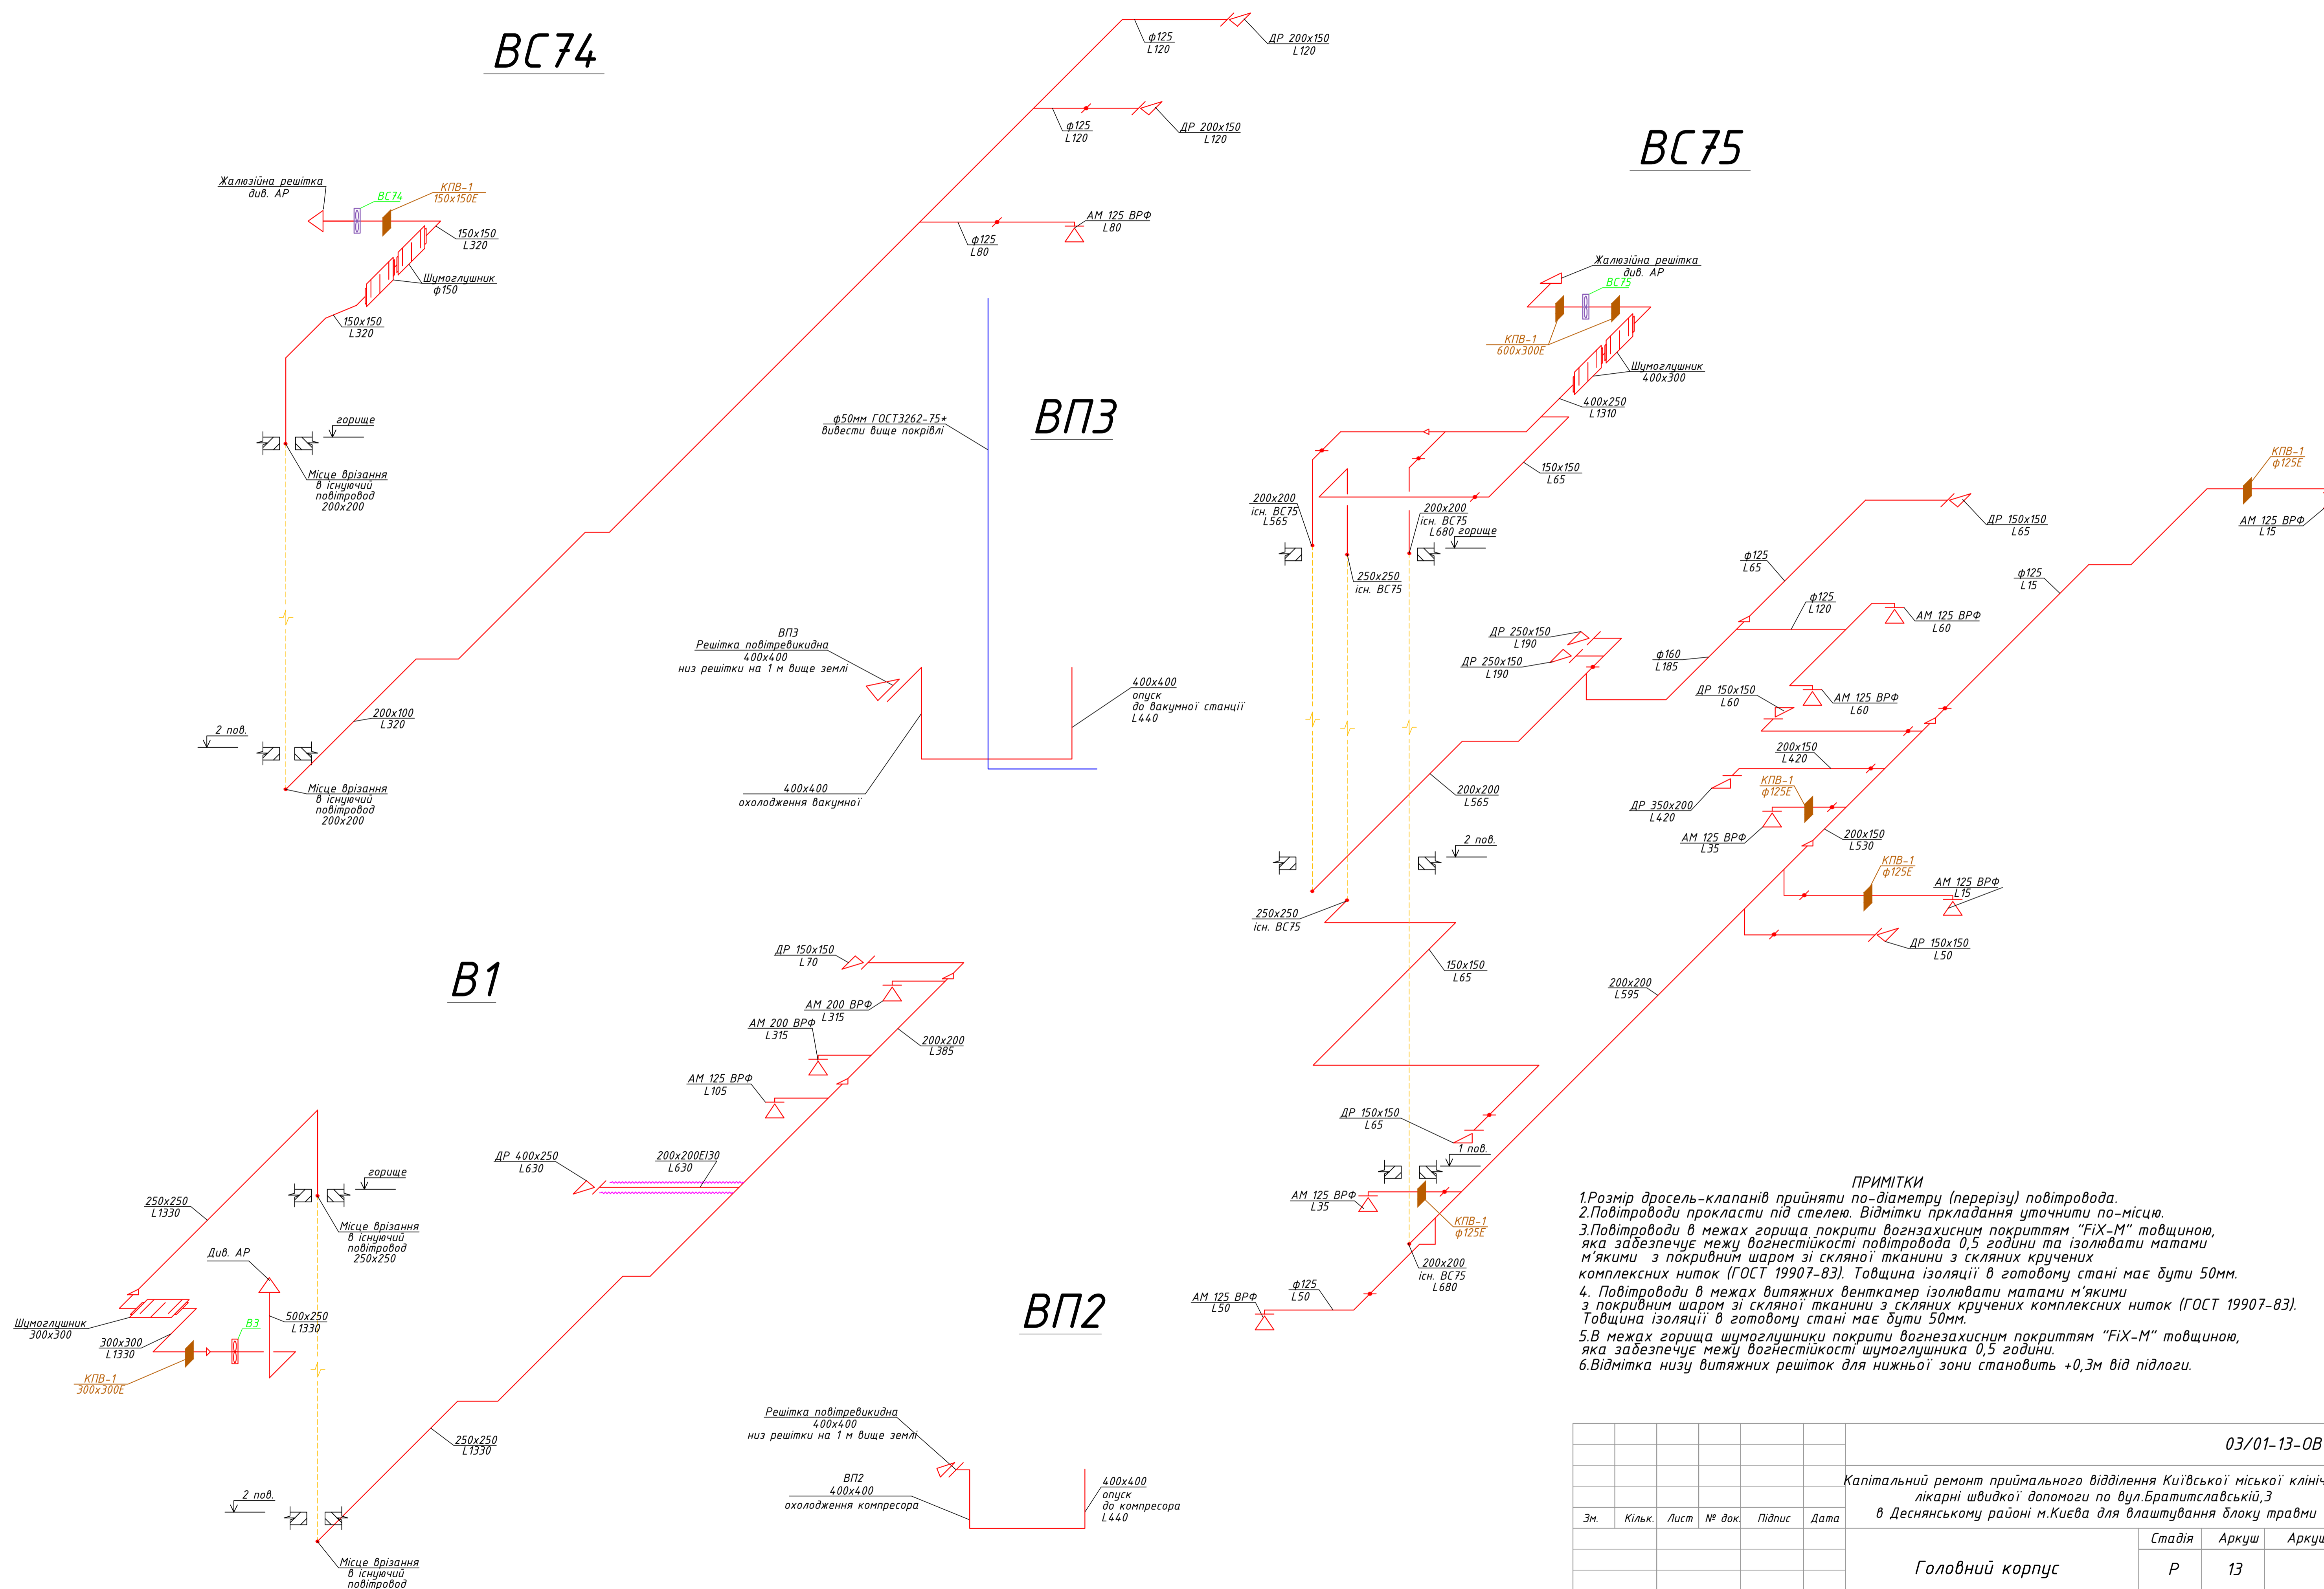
ВС74

ф125
L120
ДР 200х150
L120

ф125
L120
ДР 200х150
L120

ф125
L80
АМ 125 ВРФ
L80

Жалюзійна решітка див. АР
ВС74
КПВ-1
150х150Е
150х150
L320
Шумоглушник ф150
150х150
L320

горище
Місце врізання в існуючий повітровод 200х200

2 пов.
200х100
L320
Місце врізання в існуючий повітровод 200х200

ф50мм ГОСТ3262-75* вивести вище покрівлі
ВП3

ВП3
Решітка повітрезабірна 400х400
низ решітки на 1 м вище землі
400х400
опуск
до вакумної станції
L440
400х400
охолодження вакумної

ВС75

Жалюзійна решітка див. АР
ВС75
КПВ-1
600х300Е
Шумоглушник 400х300
400х250
L1310
150х150
L65
200х200
існ. ВС75
L565
200х200
існ. ВС75
L680 горище
250х250
існ. ВС75

КПВ-1
ф125Е
ДР 150х150
L65
АМ 125 ВРФ
L15
ф125
L65
ф125
L120
ф125
L15
АМ 125 ВРФ
L60
ДР 250х150
L190
ДР 250х150
L190
ф160
L185
ДР 150х150
L60
АМ 125 ВРФ
L60
200х150
L420
ДР 350х200
L420
КПВ-1
ф125Е
200х200
L565
АМ 125 ВРФ
L35
200х150
L530
2 пов.
КПВ-1
ф125Е
АМ 125 ВРФ
L15
250х250
існ. ВС75
ДР 150х150
L50
150х150
L65
200х200
L595

ДР 150х150
L65
1 пов.
АМ 125 ВРФ
L35
КПВ-1
ф125Е
200х200
існ. ВС75
L680
ф125
L50
АМ 125 ВРФ
L50

В1

ДР 150х150
L70
АМ 200 ВРФ
L315
АМ 200 ВРФ
L315
200х200
L385
АМ 125 ВРФ
L105
ДР 400х250
L630
200х200ЕІ30
L630

250х250
L1330
горище
Місце врізання в існуючий повітровод 250х250
Див. АР
Шумоглушник 300х300
500х250
L1330
300х300
L1330
В3
КПВ-1
300х300Е
250х250
L1330
2 пов.
Місце врізання в існуючий повітровод

ВП2
Решітка повітрезабірна 400х400
низ решітки на 1 м вище землі
ВП2
400х400
охолодження компресора
400х400
опуск
до компресора
L440

ПРИМІТКИ
1.Розмір дросель-клапанів прийняти по-діаметру (перерізу) повітровода.
2.Повітроводи прокласти під стелею. Відмітки прокладання уточнити по-місцю.
3.Повітроводи в межах горища покрити вогнезахисним покриттям "FiX-M" товщиною, яка забезпечує межу вогнестійкості повітровода 0,5 години та ізолювати матами м'якими з покривним шаром зі скляної тканини з скляних кручених комплексних ниток (ГОСТ 19907-83). Товщина ізоляції в готовому стані має бути 50мм.
4. Повітроводи в межах витяжних венткамер ізолювати матами м'якими з покривним шаром зі скляної тканини з скляних кручених комплексних ниток (ГОСТ 19907-83). Товщина ізоляції в готовому стані має бути 50мм.
5.В межах горища шумоглушники покрити вогнезахисним покриттям "FiX-M" товщиною, яка забезпечує межу вогнестійкості шумоглушника 0,5 години.
6.Відмітка низу витяжних решіток для нижньої зони становить +0,3м від підлоги.

03/01-13-ОВ
Капітальний ремонт приймального відділення Київської міської клініч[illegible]
лікарні швидкої допомоги по вул.Братиславській,3
в Деснянському районі м.Києва для влаштування блоку травми
Зм. | Кільк. | Лист | № док. | Підпис | Дата
Стадія | Аркуш | Аркуш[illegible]
Головний корпус
Р | 13